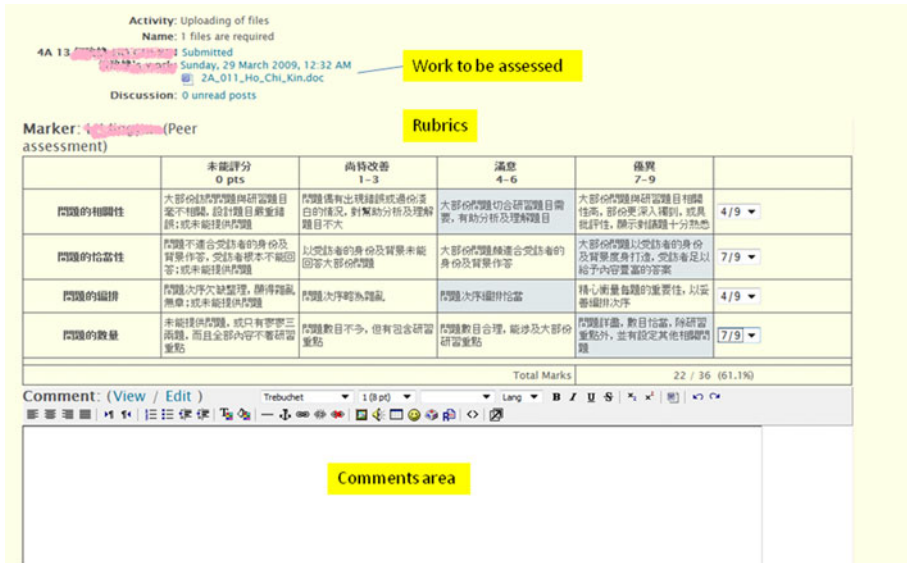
Activity: Uploading of files
Name: 1 files are required
4A 13 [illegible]: Submitted
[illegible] work: Sunday, 29 March 2009, 12:32 AM
2A_011_Ho_Chi_Kin.doc
Discussion: 0 unread posts

Work to be assessed

Rubrics

Marker: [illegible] (Peer assessment)

| | 未能評分 0 pts | 尚待改善 1–3 | 滿意 4–6 | 優異 7–9 | |
|---|---|---|---|---|---|
| 問題的相關性 | 大部份訪問問題與研習題目毫不相關，設計題目嚴重錯誤；或未能提供問題 | 問題偶有出現歸錯或過份淺白的情況，對幫助分析及理解題目不大 | 大部份問題切合研習題目需要，有助分析及理解題目 | 大部份問題與研習題目相關性高，部份更深入揭到，或具批評性，顯示對議題十分熟悉 | 4/9 |
| 問題的恰當性 | 問題不適合受訪者的身份及背景作答，受訪者根本不能回答；或未能提供問題 | 以受訪者的身份及背景未能回答大部份問題 | 大部份問題頗適合受訪者的身份及背景作答 | 大部份問題以受訪者的身份及背景度身打造，受訪者足以給予內容豐富的答案 | 7/9 |
| 問題的編排 | 問題次序欠缺整理，顯得雜亂無章；或未能提供問題 | 問題次序略為雜亂 | 問題次序編排恰當 | 精心衡量每題的重要性，以妥善編排次序 | 4/9 |
| 問題的數量 | 未能提供問題，或只有寥寥三兩題，而且全部內容不着研習重點 | 問題數目不多，但有包含研習重點 | 問題數目合理，能涉及大部份研習重點 | 問題詳盡，數目恰當，除研習重點外，並有設定其他相關問題 | 7/9 |

Total Marks 22 / 36 (61.1%)

Comment: (View / Edit)
Trebuchet 1 (8 pt) Lang B I U S

Comments area